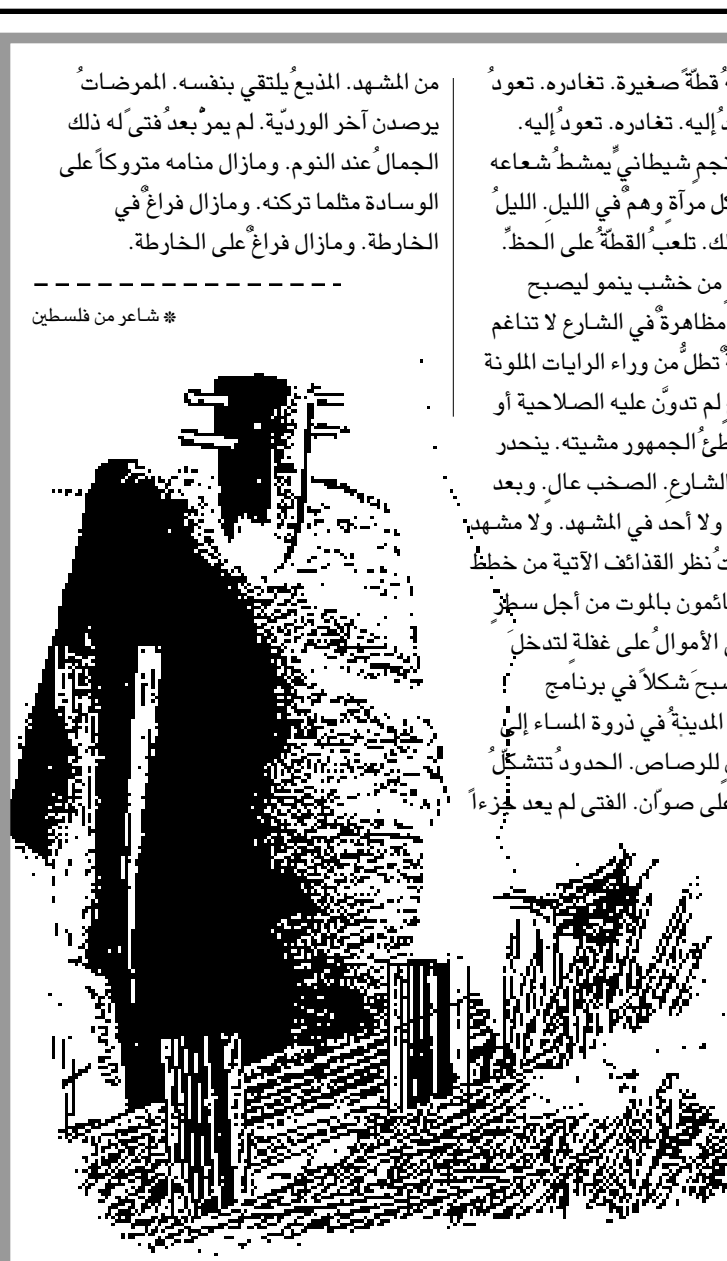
ُ قطةٌ صغيرة. تغادره. تعودُ ُ إليه. تغادره. تعودُ إليه. نجمٍ شيطانيٍّ يمشطُ شعاعه ل مرآة وهمٌ في الليلِ. الليلُ لك. تلعبُ القطةُ على الحظِّ. من خشب ينمو ليصبح مظاهرةٌ في الشارع لا تناغم تطلُّ من وراء الرايات الملونة لم تدوّن عليه الصلاحية أو طئُ الجمهور مشيته. ينحدر الشارعِ. الصخب عالٍ. وبعد ولا أحد في المشهد. ولا مشهد تُ نظر القذائف الآتية من خطٍّ ائمون بالموت من أجل سطرٍ الأموالُ على غفلة لتدخلَ صبحَ شكلاً في برنامج المدينةُ في ذروة المساء إلى للرصاص. الحدودُ تتشكّلُ على صوّان. الفتى لم يعد جزءاً

من المشهد. المذيعُ يلتقي بنفسه. الممرضاتُ يرصدن آخر الورديّة. لم يمرُّ بعدُ فتىً له ذلك الجمالُ عند النوم. ومازال منامه متروكاً على الوسادة مثلما تركنه. ومازال فراغٌ في الخارطة. ومازال فراغٌ على الخارطة.

* شاعر من فلسطين